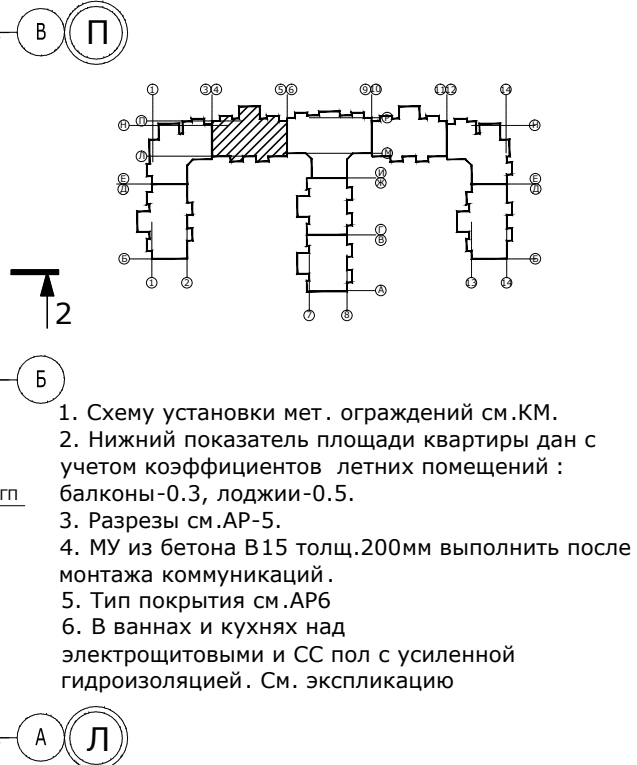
В
П

1
3 4
5 6
9 10
11 12
14
Н
П
Н
П
Л
М
Е
Д
И
Ж
Е
Д
Г
В
Б
Б
А
1
2
7
8
13
14

2

Б

1. Схему установки мет. ограждений см.КМ.
2. Нижний показатель площади квартиры дан с учетом коэффициентов летних помещений : балконы-0.3, лоджии-0.5.
3. Разрезы см.АР-5.
4. МУ из бетона В15 толщ.200мм выполнить после монтажа коммуникаций.
5. Тип покрытия см.АР6
6. В ваннах и кухнях над электрощитовыми и СС пол с усиленной гидроизоляцией. См. экспликацию

ГП

А
Л